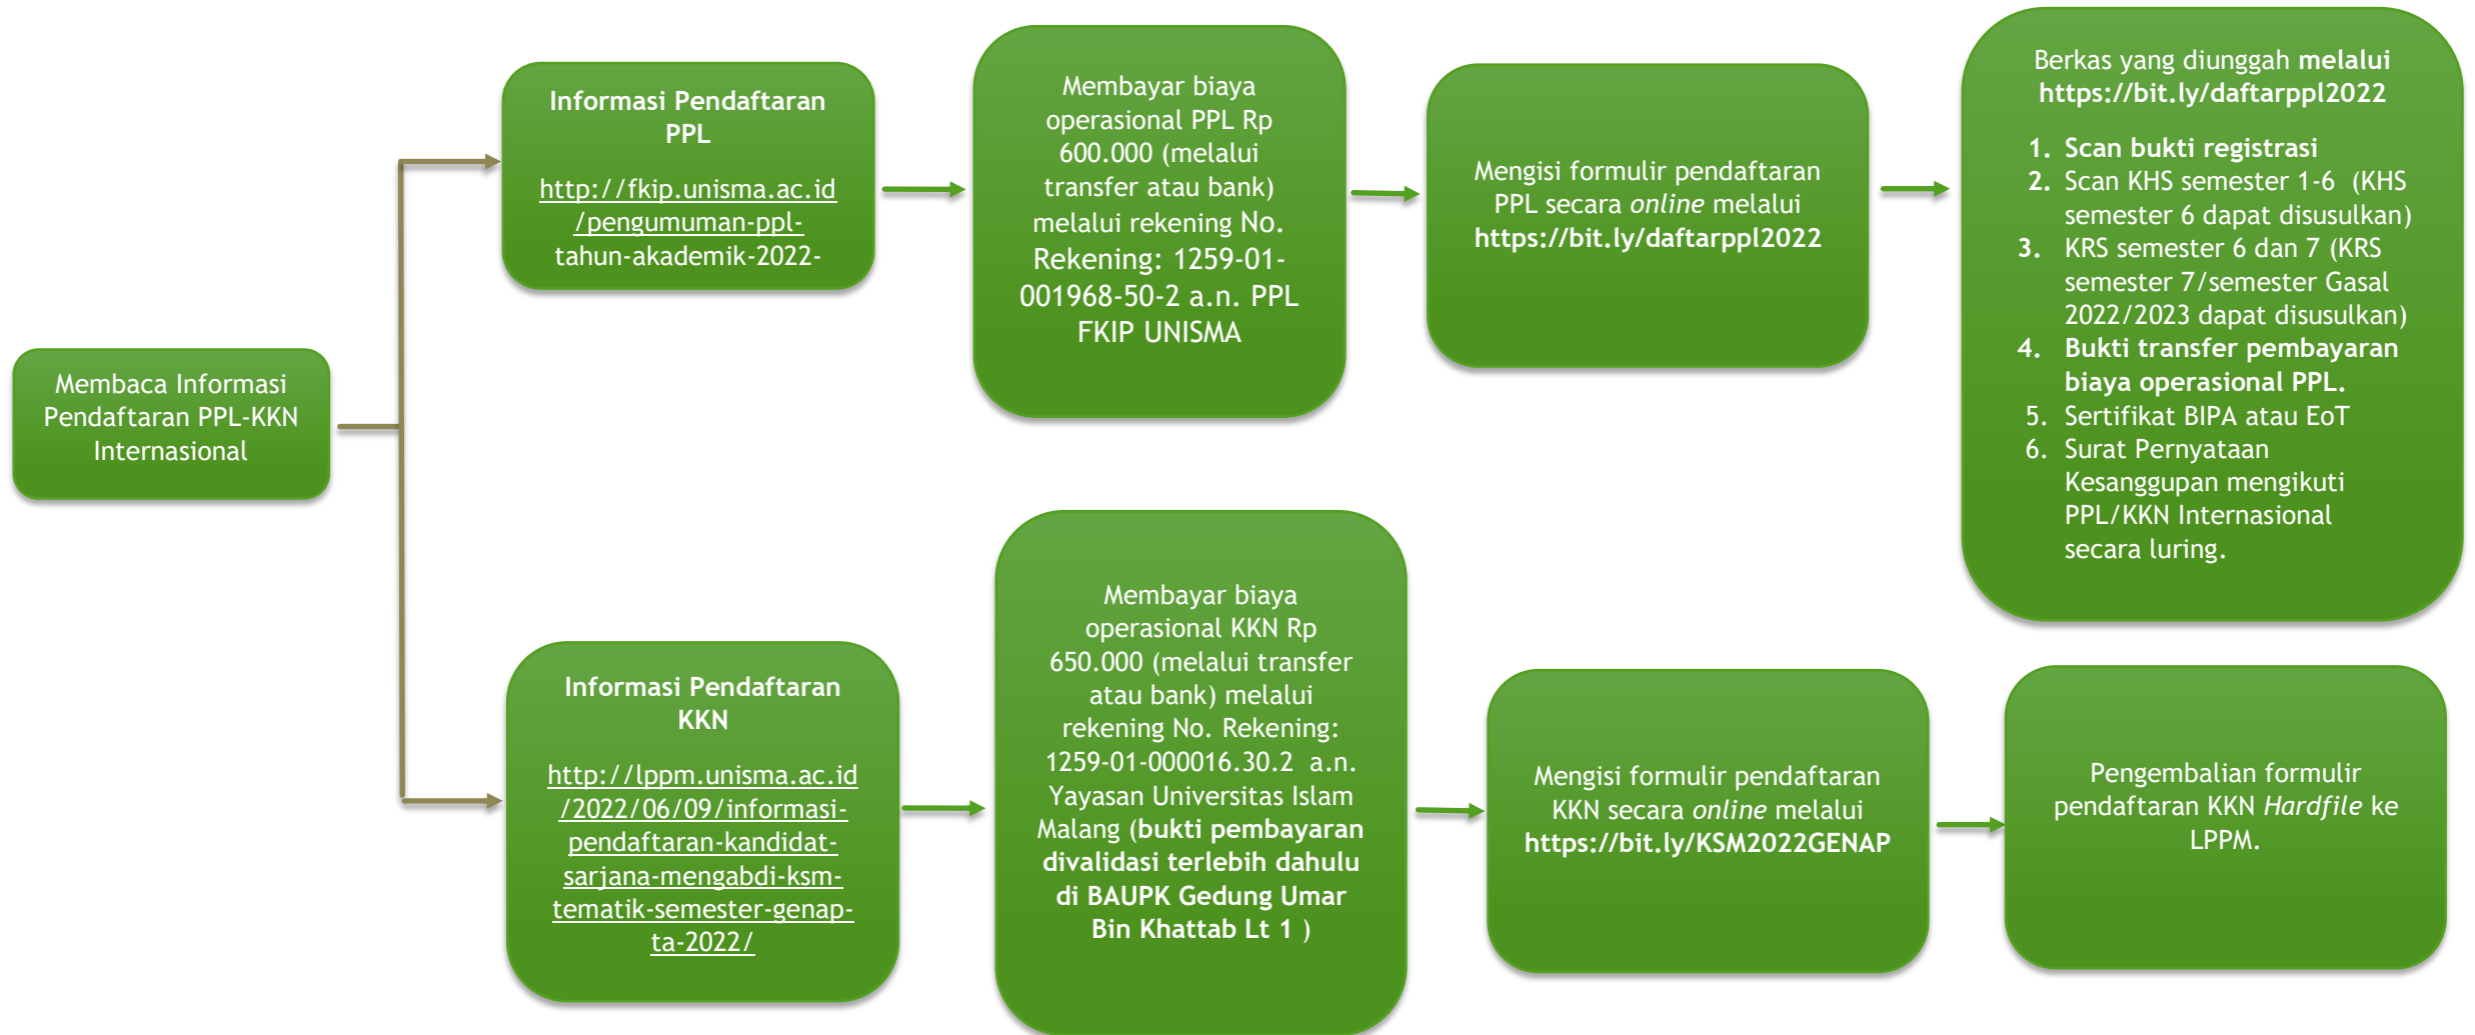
Membaca Informasi Pendaftaran PPL-KKN Internasional

Informasi Pendaftaran PPL

http://fkip.unisma.ac.id/pengumuman-ppl-tahun-akademik-2022-

Membayar biaya operasional PPL Rp 600.000 (melalui transfer atau bank) melalui rekening No. Rekening: 1259-01-001968-50-2 a.n. PPL FKIP UNISMA

Mengisi formulir pendaftaran PPL secara *online* melalui **https://bit.ly/daftarppl2022**

Berkas yang diunggah **melalui https://bit.ly/daftarppl2022**

1. **Scan bukti registrasi**
2. Scan KHS semester 1-6 (KHS semester 6 dapat disusulkan)
3. KRS semester 6 dan 7 (KRS semester 7/semester Gasal 2022/2023 dapat disusulkan)
4. **Bukti transfer pembayaran biaya operasional PPL.**
5. Sertifikat BIPA atau EoT
6. Surat Pernyataan Kesanggupan mengikuti PPL/KKN Internasional secara luring.

Informasi Pendaftaran KKN

http://lppm.unisma.ac.id/2022/06/09/informasi-pendaftaran-kandidat-sarjana-mengabdi-ksm-tematik-semester-genap-ta-2022/

Membayar biaya operasional KKN Rp 650.000 (melalui transfer atau bank) melalui rekening No. Rekening: 1259-01-000016.30.2 a.n. Yayasan Universitas Islam Malang (**bukti pembayaran divalidasi terlebih dahulu di BAUPK Gedung Umar Bin Khattab Lt 1** )

Mengisi formulir pendaftaran KKN secara *online* melalui **https://bit.ly/KSM2022GENAP**

Pengembalian formulir pendaftaran KKN *Hardfile* ke LPPM.